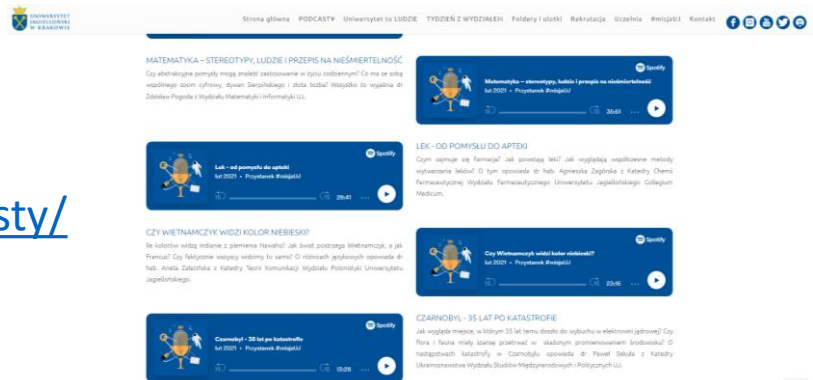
UNIWERSYTET JAGIELLOŃSKI W KRAKOWIE

Strona główna PODCASTY Uniwersytet to LUDZIE TYDZIEŃ Z WYDZIAŁEM Foldery i ulotki Rekrutacja Uczelnia #misjaUJ Kontakt

MATEMATYKA – STEREOTYPY, LUDZIE I PRZEPIS NA NIEŚMIERTELNOŚĆ

Czy abstrakcyjne pomysły mogą znaleźć zastosowanie w życiu codziennym? Co ma ze sobą wspólnego zoom cyfrowy, dywan Sierpińskiego i złota liczba? Wszystko to wyjaśnia dr Zdzisław Pogoda z Wydziału Matematyki i Informatyki UJ.

Spotify
Matematyka – stereotypy, ludzie i przepis na nieśmiertelność
lut 2021 • Przystanek #misjaUJ
36:51

Spotify
Lek – od pomysłu do apteki
lut 2021 • Przystanek #misjaUJ
29:41

LEK – OD POMYSŁU DO APTEKI

Czym zajmuje się farmacja? Jak powstają leki? Jak wyglądają współczesne metody wytwarzania leków? O tym opowiada dr hab. Agnieszka Zagórska z Katedry Chemii Farmaceutycznej Wydziału Farmaceutycznego Uniwersytetu Jagiellońskiego Collegium Medicum.

sty/

CZY WIETNAMCZYK WIDZI KOLOR NIEBIESKI?

Ile kolorów widzą Indianie z plemienia Nawaho? Jak świat postrzega Wietnamczyk, a jak Francuz? Czy faktycznie wszyscy widzimy to samo? O różnicach językowych opowiada dr hab. Aneta Załazińska z Katedry Teorii Komunikacji Wydziału Polonistyki Uniwersytetu Jagiellońskiego.

Spotify
Czy Wietnamczyk widzi kolor niebieski?
lut 2021 • Przystanek #misjaUJ
23:15

CZARNOBYL – 35 LAT PO KATASTROFIE

Jak wygląda miejsce, w którym 35 lat temu doszło do wybuchu w elektrowni jądrowej? Czy flora i fauna mają szansę przetrwać w skażonym promieniowaniem środowisku? O następstwach katastrofy w Czarnobylu opowiada dr Paweł Sekuła z Katedry Ukrainoznawstwa Wydziału Studiów Międzynarodowych i Politycznych UJ.

Spotify
Czarnobyl – 35 lat po katastrofie
lut 2021 • Przystanek #misjaUJ
13:28